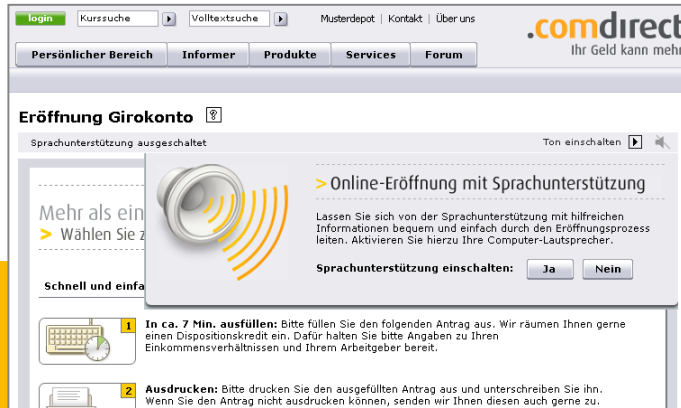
login Kurssuche Volltextsuche Musterdepot | Kontakt | Über uns

.comdirect
Ihr Geld kann mehr

Persönlicher Bereich | Informer | Produkte | Services | Forum

Eröffnung Girokonto ?

Sprachunterstützung ausgeschaltet

Ton einschalten

Mehr als ein
> Wählen Sie z

Schnell und einfa

> Online-Eröffnung mit Sprachunterstützung

Lassen Sie sich von der Sprachunterstützung mit hilfreichen Informationen bequem und einfach durch den Eröffnungsprozess leiten. Aktivieren Sie hierzu Ihre Computer-Lautsprecher.

Sprachunterstützung einschalten: Ja Nein

1 In ca. 7 Min. ausfüllen: Bitte füllen Sie den folgenden Antrag aus. Wir räumen Ihnen gerne einen Dispositionskredit ein. Dafür halten Sie bitte Angaben zu Ihren Einkommensverhältnissen und Ihrem Arbeitgeber bereit.

2 Ausdrucken: Bitte drucken Sie den ausgefüllten Antrag aus und unterschreiben Sie ihn. Wenn Sie den Antrag nicht ausdrucken können, senden wir Ihnen diesen auch gerne zu.